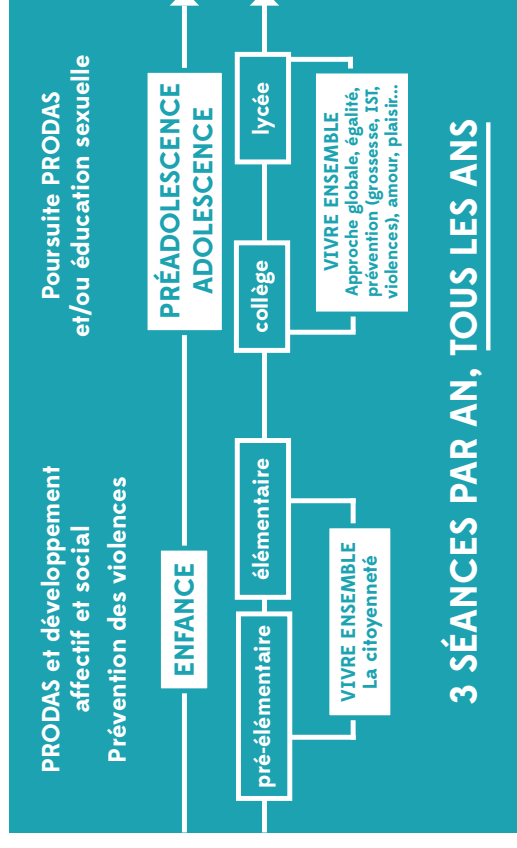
PRODAS et développement affectif et social

Prévention des violences

ENFANCE

pré-élémentaire

élémentaire

VIVRE ENSEMBLE
La citoyenneté

Poursuite PRODAS et/ou éducation sexuelle

PRÉADOLESCENCE ADOLESCENCE

collège

lycée

VIVRE ENSEMBLE
Approche globale, égalité, prévention (grossesse, IST, violences), amour, plaisir...

3 SÉANCES PAR AN, TOUS LES ANS